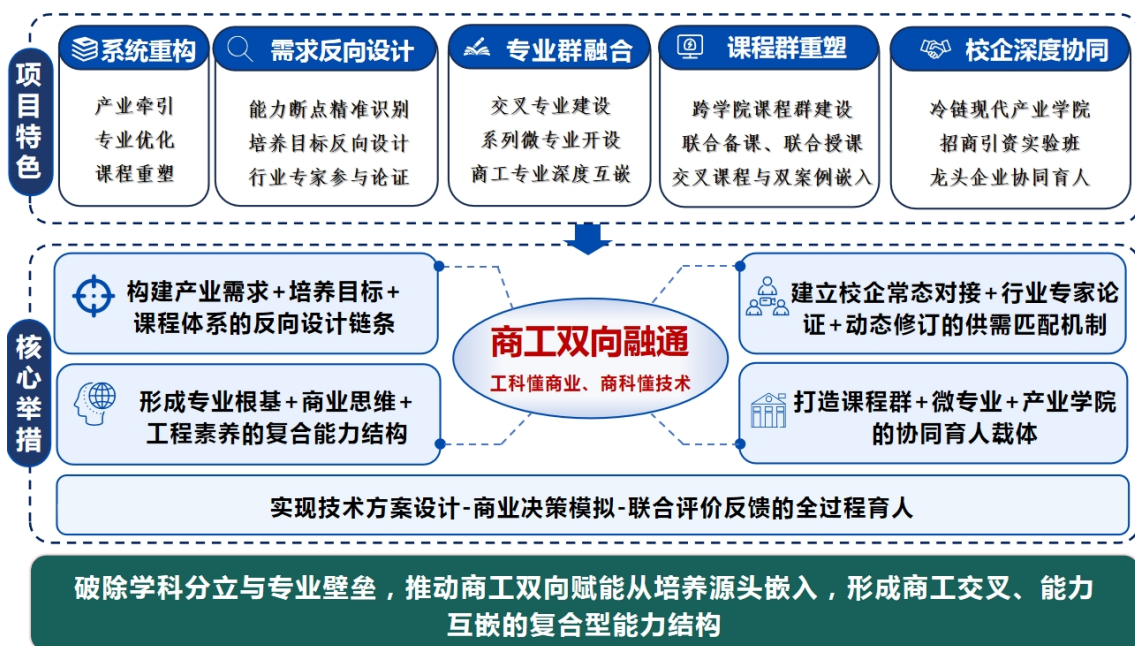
项目特色

系统重构
产业牵引
专业优化
课程重塑

需求反向设计
能力断点精准识别
培养目标反向设计
行业专家参与论证

专业群融合
交叉专业建设
系列微专业开设
商工专业深度互嵌

课程群重塑
跨学院课程群建设
联合备课、联合授课
交叉课程与双案例嵌入

校企深度协同
冷链现代产业学院
招商引资实验班
龙头企业协同育人

核心举措

构建产业需求+培养目标+课程体系的反向设计链条

形成专业根基+商业思维+工程素养的复合能力结构

商工双向融通
工科懂商业、商科懂技术

建立校企常态对接+行业专家论证+动态修订的供需匹配机制

打造课程群+微专业+产业学院的协同育人载体

实现技术方案设计-商业决策模拟-联合评价反馈的全过程育人

破除学科分立与专业壁垒，推动商工双向赋能从培养源头嵌入，形成商工交叉、能力互嵌的复合型能力结构